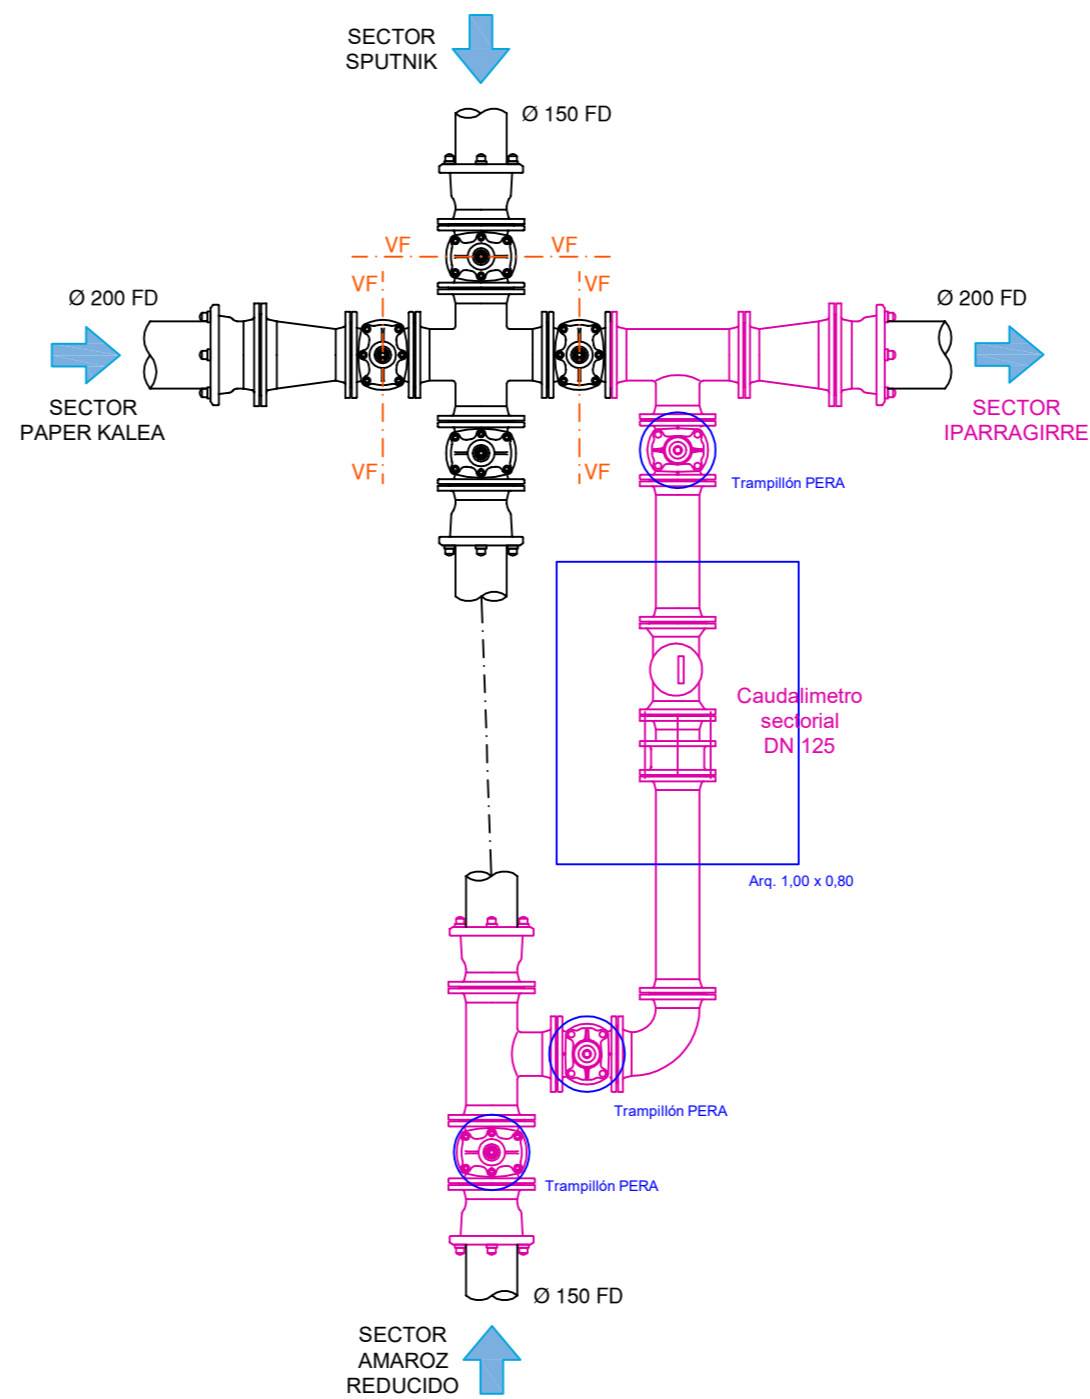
SECTOR SPUTNIK

Ø 150 FD

VF VF

VF VF

Ø 200 FD

Ø 200 FD

SECTOR PAPER KALEA

SECTOR IPARRAGIRRE

VF VF

Trampillón PERA

Caudalimetro sectorial DN 125

Arq. 1,00 x 0,80

Trampillón PERA

Trampillón PERA

Ø 150 FD

SECTOR AMAROZ REDUCIDO